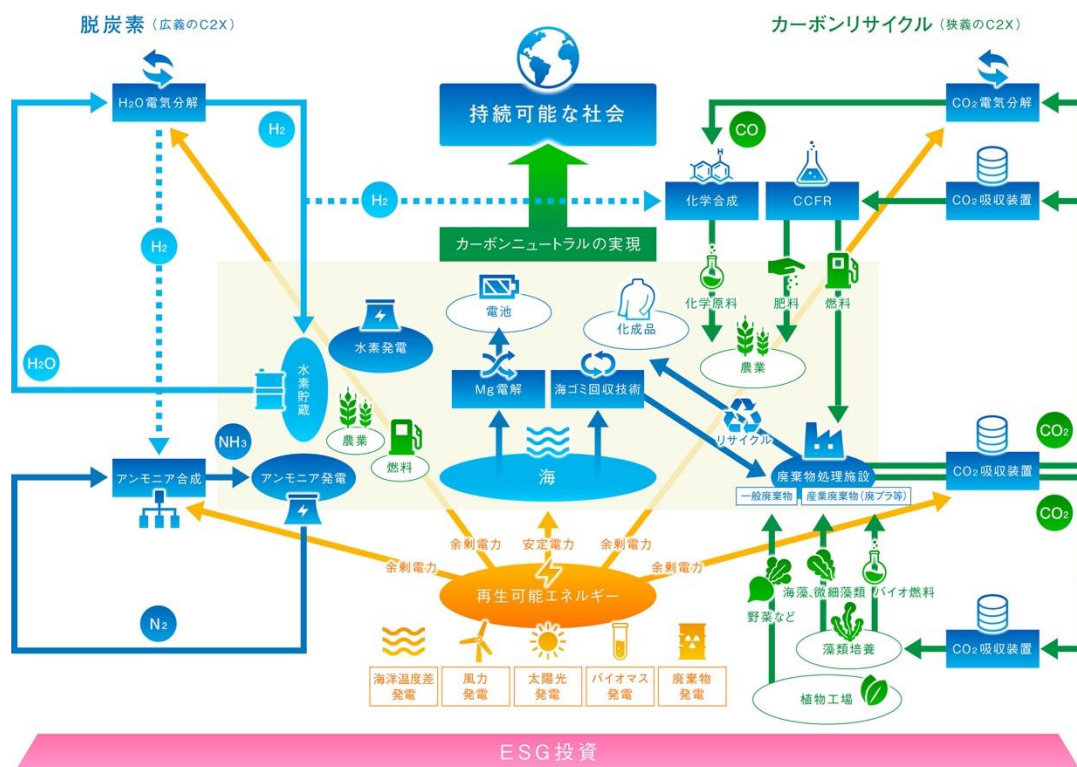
脱炭素（広義のC2X）

カーボンリサイクル（狭義のC2X）

$H_2O$電気分解

持続可能な社会

$CO_2$電気分解

$H_2$

CO

$H_2$

化学合成

CCFR

$CO_2$吸収装置

$H_2$

カーボンニュートラルの実現

化学原料

肥料

燃料

電池

化成品

水素発電

農業

$H_2O$

水素貯蔵

Mg電解

海ゴミ回収技術

リサイクル

$CO_2$

農業

$NH_3$

燃料

海

廃棄物処理施設

$CO_2$吸収装置

一般廃棄物

産業廃棄物（廃プラ等）

アンモニア合成

アンモニア発電

$CO_2$

余剰電力

安定電力

余剰電力

余剰電力

余剰電力

海藻、微細藻類

バイオ燃料

再生可能エネルギー

野菜など

$N_2$

藻類培養

$CO_2$吸収装置

海洋温度差発電

風力発電

太陽光発電

バイオマス発電

廃棄物発電

植物工場

ESG投資